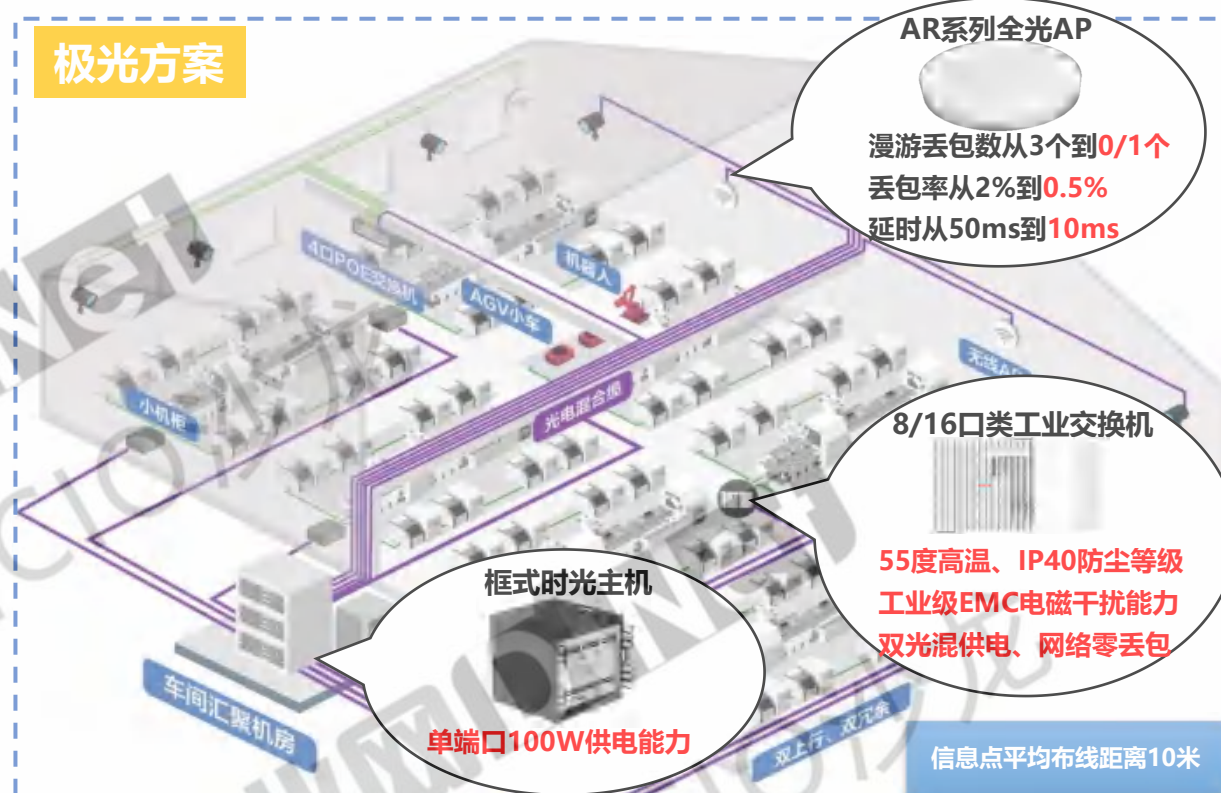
极光方案

AR系列全光AP

漫游丢包数从3个到0/1个
丢包率从2%到0.5%
延时从50ms到10ms

4口POE交换机

AGV小车

机器人

小机柜

光电混合缆

无线AP

8/16口类工业交换机

55度高温、IP40防尘等级
工业级EMC电磁干扰能力
双光混供电、网络零丢包

框式时光主机

单端口100W供电能力

车间汇聚机房

双上行、双冗余

信息点平均布线距离10米